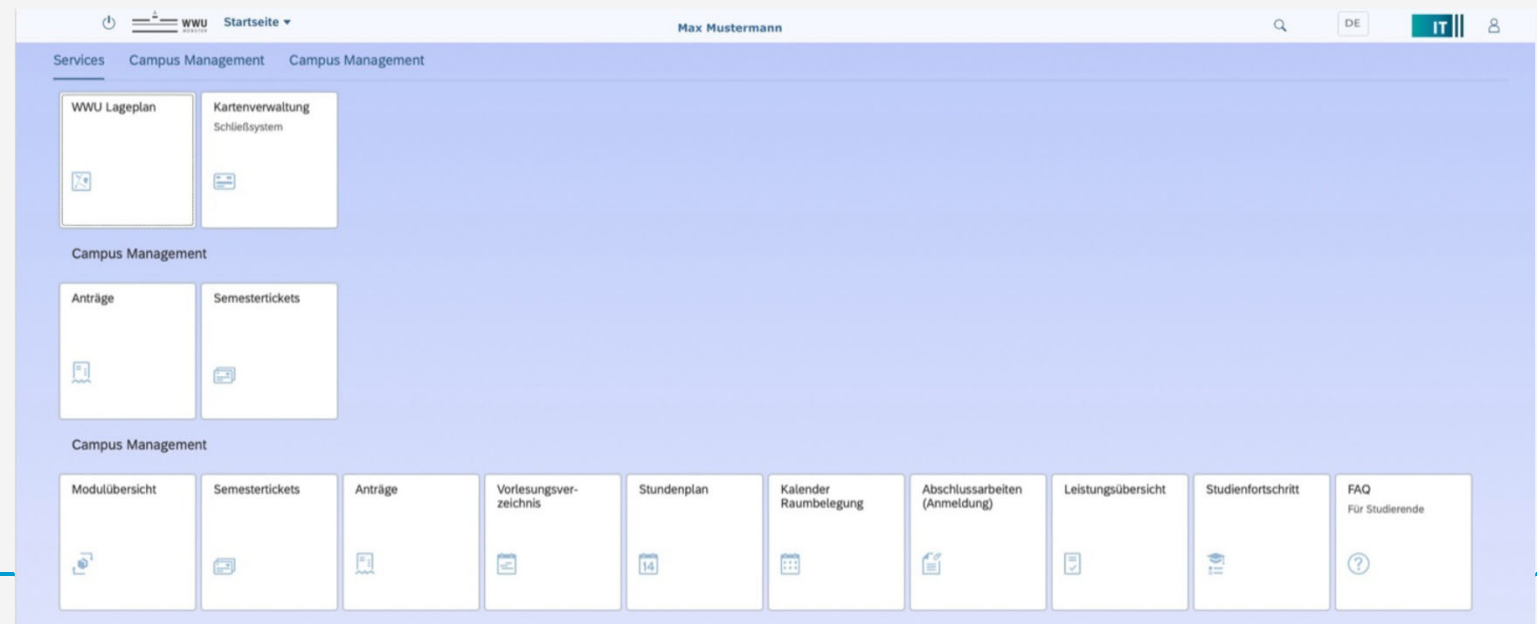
WWU MÜNSTER Startseite ▾

Max Mustermann

DE

IT

Services Campus Management Campus Management

WWU Lageplan

Kartenverwaltung
Schließsystem

Campus Management

Anträge

Semestertickets

Campus Management

Modulübersicht

Semestertickets

Anträge

Vorlesungsverzeichnis

Stundenplan

14

Kalender Raumbelegung

Abschlussarbeiten (Anmeldung)

Leistungsübersicht

Studienfortschritt

FAQ
Für Studierende

?